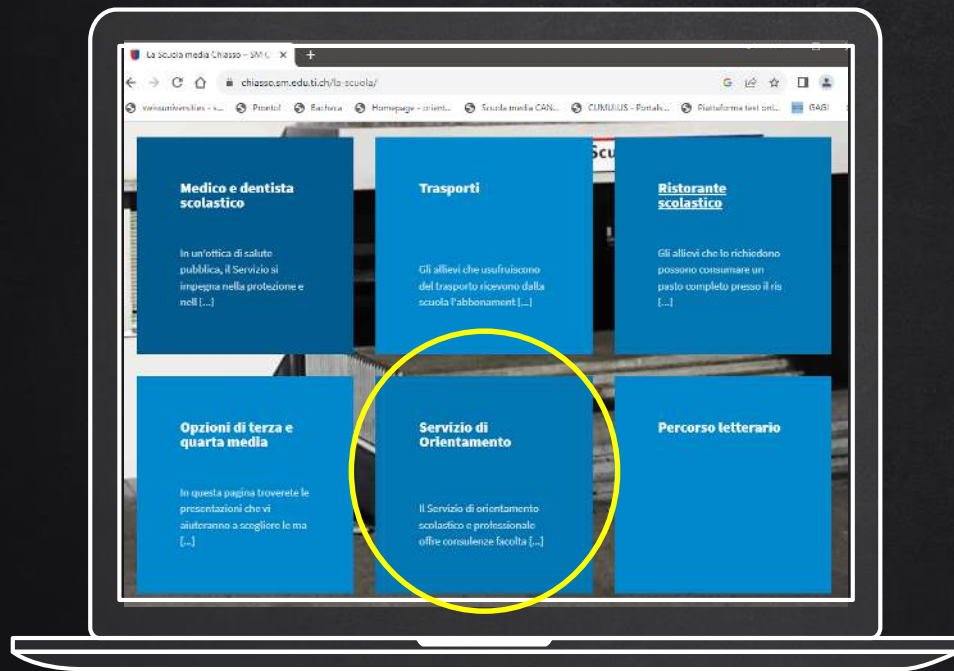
La Scuola media Chiasso – SM C ×
chiasso.sm.edu.ti.ch/la-scuola/
swissuniversities - s... Prontol Bacheca Homepage - orient... Scuola media CAN... CUMULUS - Portale... Piattaforma test onl... GAGI

Medico e dentista scolastico

In un'ottica di salute pubblica, il Servizio si impegna nella protezione e nell [...]

Trasporti

Gli allievi che usufruiscono del trasporto ricevono dalla scuola l'abbonament [...]

Ristorante scolastico

Gli allievi che lo richiedono possono consumare un pasto completo presso il ris [...]

Opzioni di terza e quarta media

In questa pagina troverete le presentazioni che vi aiuteranno a scegliere le ma [...]

Servizio di Orientamento

Il Servizio di orientamento scolastico e professionale offre consulenze facolta [...]

Percorso letterario